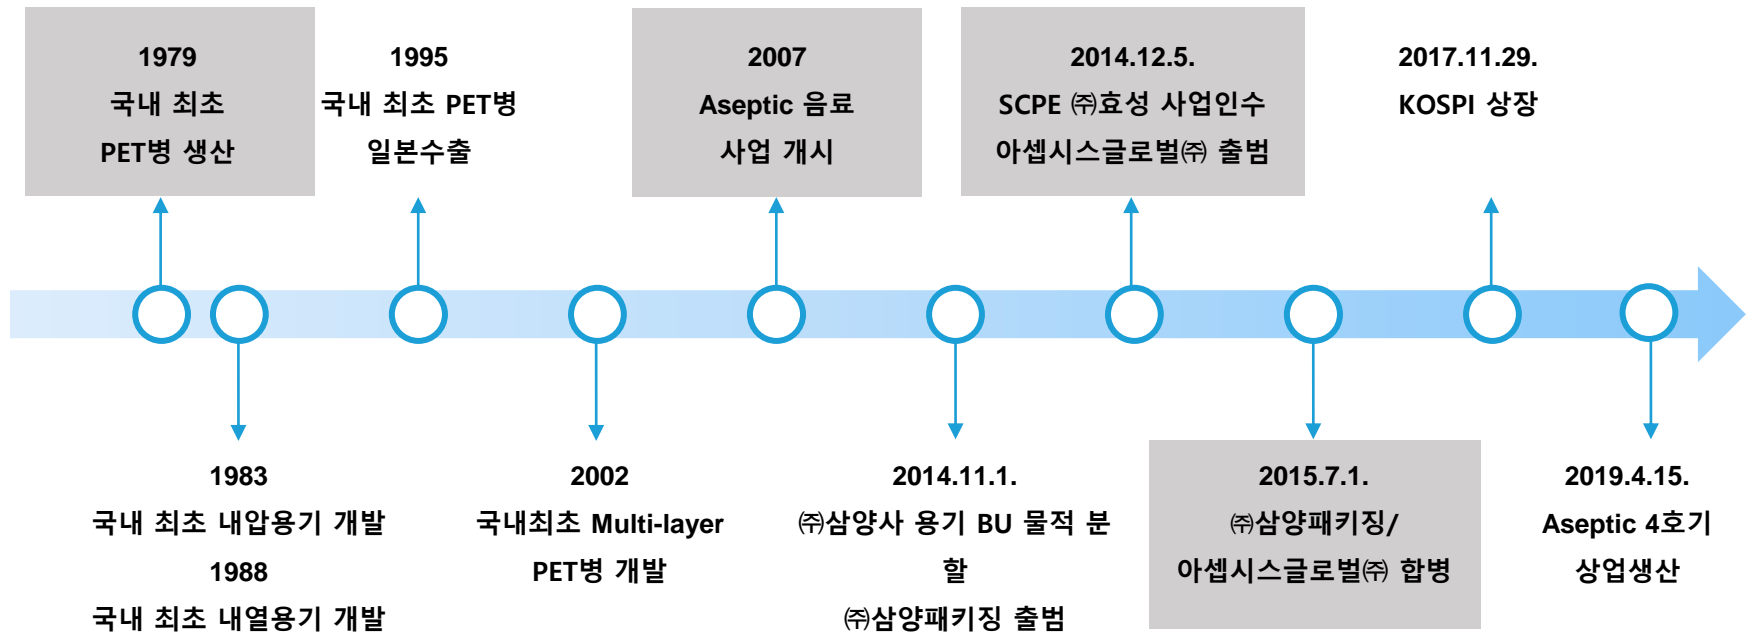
1979
국내 최초
PET병 생산

1995
국내 최초 PET병
일본수출

2007
Aseptic 음료
사업 개시

2014.12.5.
SCPE ㈜효성 사업인수
아셉시스글로벌㈜ 출범

2017.11.29.
KOSPI 상장

1983
국내 최초 내압용기 개발
1988
국내 최초 내열용기 개발

2002
국내최초 Multi-layer
PET병 개발

2014.11.1.
㈜삼양사 용기 BU 물적 분할
㈜삼양패키징 출범

2015.7.1.
㈜삼양패키징/
아셉시스글로벌㈜ 합병

2019.4.15.
Aseptic 4호기
상업생산